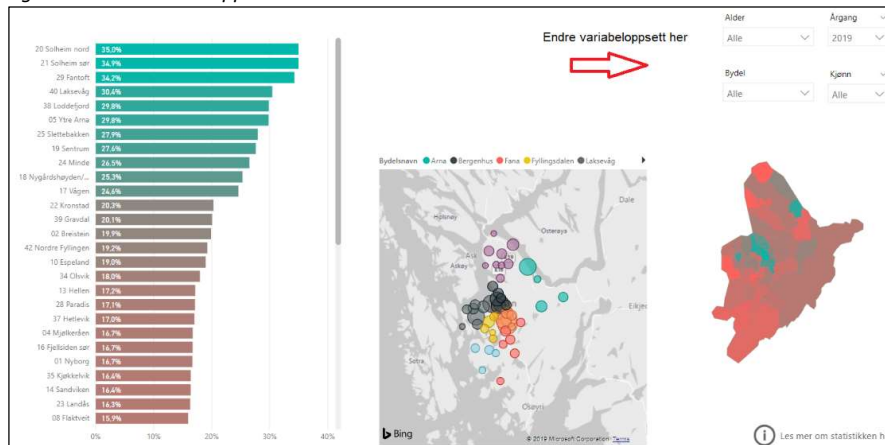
Endre variabeloppsett her

Alder
Alle

Årgang
2019

Bydel
Alle

Kjønn
Alle

| | |
|---|---|
| 20 Solheim nord | 35.0% |
| 21 Solheim sør | 34.9% |
| 29 Fantoft | 34.2% |
| 40 Laksevåg | 30.4% |
| 38 Loddefjord | 29.8% |
| 05 Ytre Arna | 29.8% |
| 25 Slettebakken | 27.9% |
| 19 Sentrum | 27.6% |
| 24 Minde | 26.5% |
| 18 Nygårdshøyden/... | 25.3% |
| 17 Vågen | 24.6% |
| 22 Kronstad | 20.3% |
| 39 Gravdal | 20.1% |
| 02 Breistein | 19.9% |
| 42 Nordre Fyllingen | 19.2% |
| 10 Espeland | 19.0% |
| 34 Olsvik | 18.0% |
| 13 Hellen | 17.3% |
| 28 Paradis | 17.1% |
| 37 Hetlevik | 17.0% |
| 04 Mjølkeråen | 16.7% |
| 16 Fjellsiden sør | 16.7% |
| 01 Nyborg | 16.7% |
| 35 Kjøkkelvik | 16.6% |
| 14 Sandviken | 16.4% |
| 23 Landås | 16.3% |
| 08 Flaktveit | 15.9% |

0% 10% 20% 30% 40%

Bydelsnavn Arna Bergenhus Fana Fyllingsdalen Laksevåg

Dale
Osterøy
Askøy
Eikje
Sotra
Os
Bing
© 2019 Microsoft Corporation Terms

Les mer om statistikken h